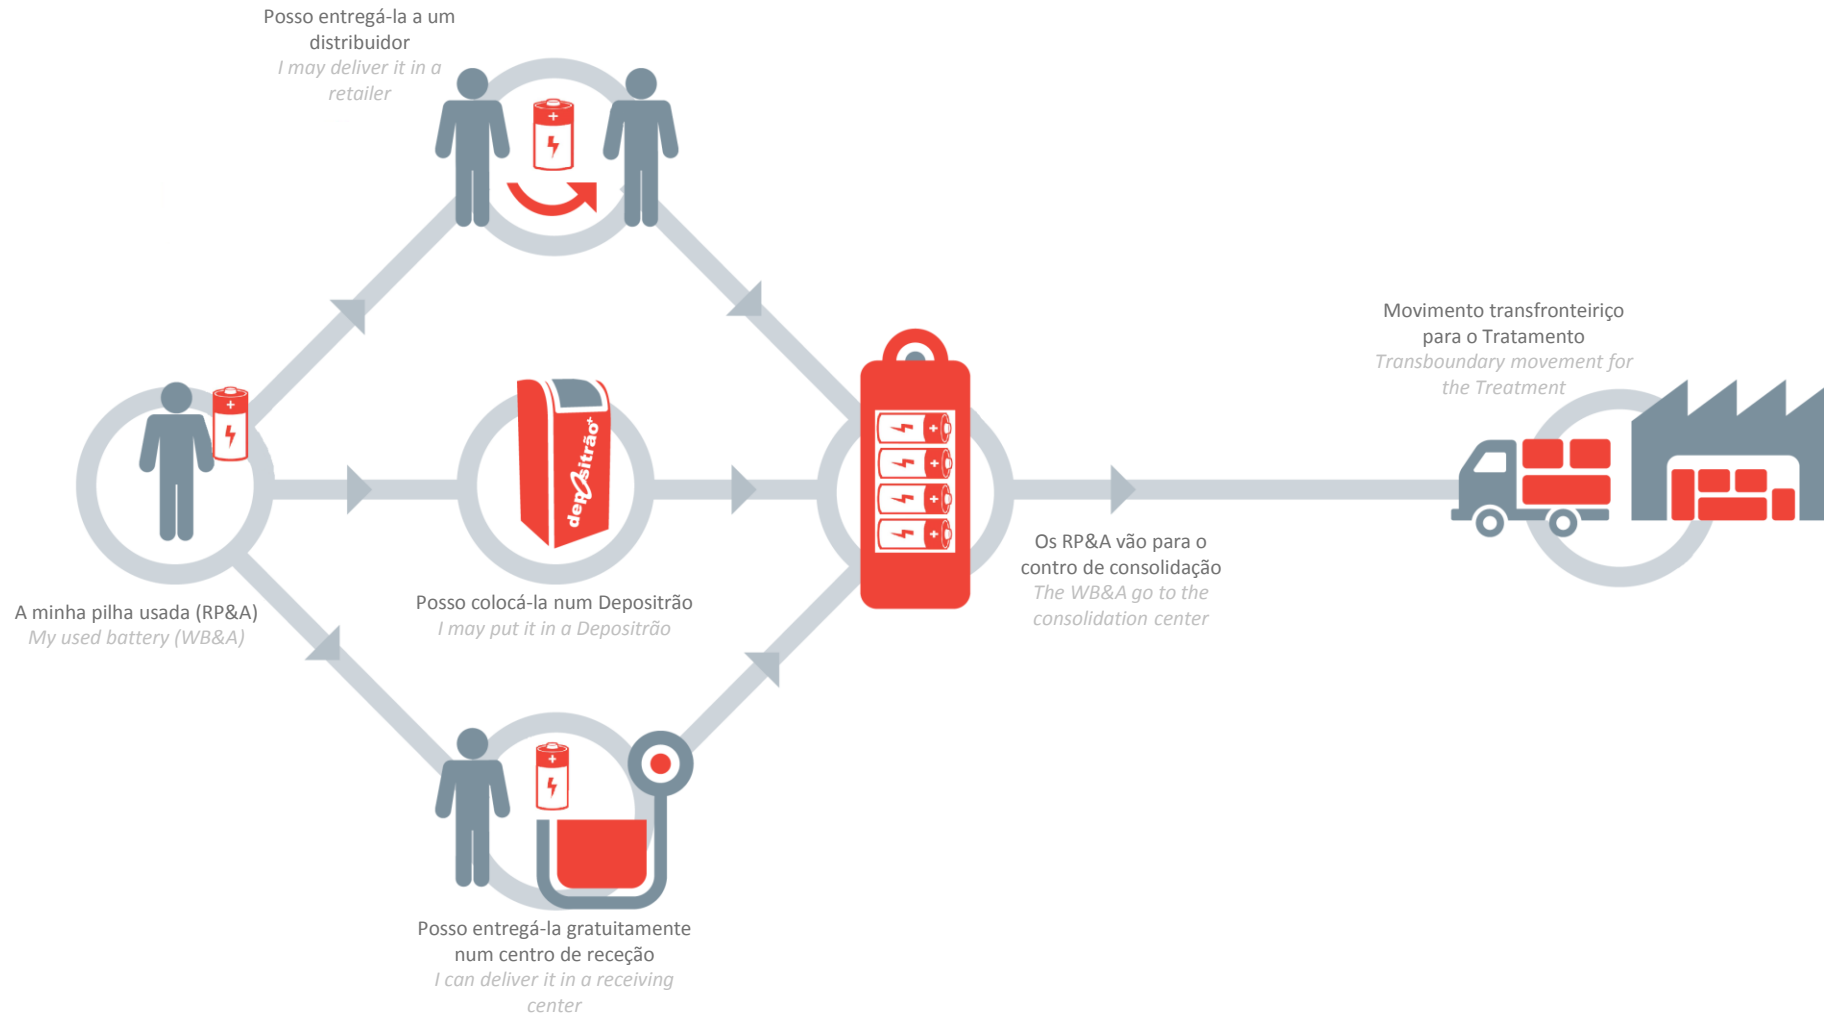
Posso entregá-la a um distribuidor
I may deliver it in a retailer

A minha pilha usada (RP&A)
My used battery (WB&A)

depositrão+

Posso colocá-la num Depositrão
I may put it in a Depositrão

Posso entregá-la gratuitamente num centro de receção
I can deliver it in a receiving center

Os RP&A vão para o contro de consolidação
The WB&A go to the consolidation center

Movimento transfronteiriço para o Tratamento
Transboundary movement for the Treatment